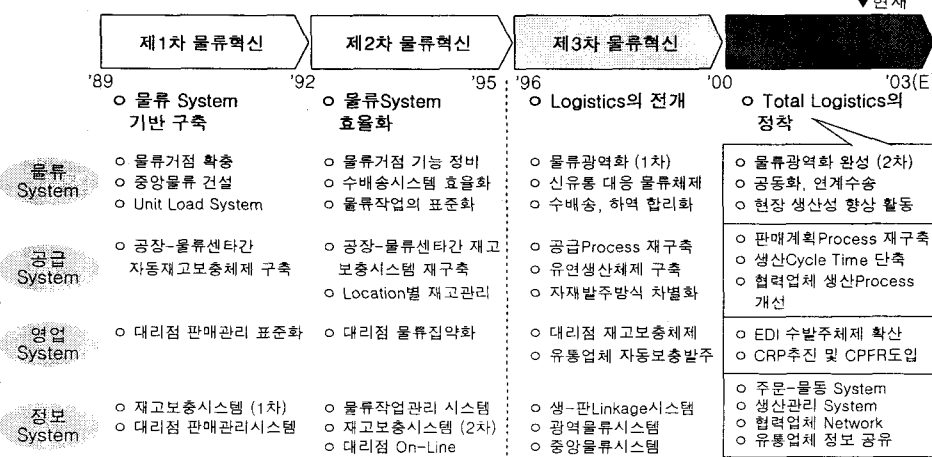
▼현재

| | 제1차 물류혁신 | 제2차 물류혁신 | 제3차 물류혁신 | |
|---|---|---|---|---|
| | '89 | '92 '95 | '96 '00 | '03(E |
| | ㅇ 물류 System 기반 구축 | ㅇ 물류System 효율화 | ㅇ Logistics의 전개 | ㅇ Total Logistics의 정착 |
| 물류 System | ㅇ 물류거점 확충<br>ㅇ 중앙물류 건설<br>ㅇ Unit Load System | ㅇ 물류거점 기능 정비<br>ㅇ 수배송시스템 효율화<br>ㅇ 물류작업의 표준화 | ㅇ 물류광역화 (1차)<br>ㅇ 신유통 대응 물류체제<br>ㅇ 수배송, 하역 합리화 | ㅇ 물류광역화 완성 (2차)<br>ㅇ 공동화, 연계수송<br>ㅇ 현장 생산성 향상 활동 |
| 공급 System | ㅇ 공장-물류센타간 자동재고보충체제 구축 | ㅇ 공장-물류센타간 재고보충시스템 재구축<br>ㅇ Location별 재고관리 | ㅇ 공급Process 재구축<br>ㅇ 유연생산체제 구축<br>ㅇ 자재발주방식 차별화 | ㅇ 판매계획Process 재구축<br>ㅇ 생산Cycle Time 단축<br>ㅇ 협력업체 생산Process 개선 |
| 영업 System | ㅇ 대리점 판매관리 표준화 | ㅇ 대리점 물류집약화 | ㅇ 대리점 재고보충체제<br>ㅇ 유통업체 자동보충발주 | ㅇ EDI 수발주체제 확산<br>ㅇ CRP추진 및 CPFR도입 |
| 정보 System | ㅇ 재고보충시스템 (1차)<br>ㅇ 대리점 판매관리시스템 | ㅇ 물류작업관리 시스템<br>ㅇ 재고보충시스템 (2차)<br>ㅇ 대리점 On-Line | ㅇ 생-판Linkage시스템<br>ㅇ 광역물류시스템<br>ㅇ 중앙물류시스템 | ㅇ 주문-물동 System<br>ㅇ 생산관리 System<br>ㅇ 협력업체 Network<br>ㅇ 유통업체 정보 공유 |